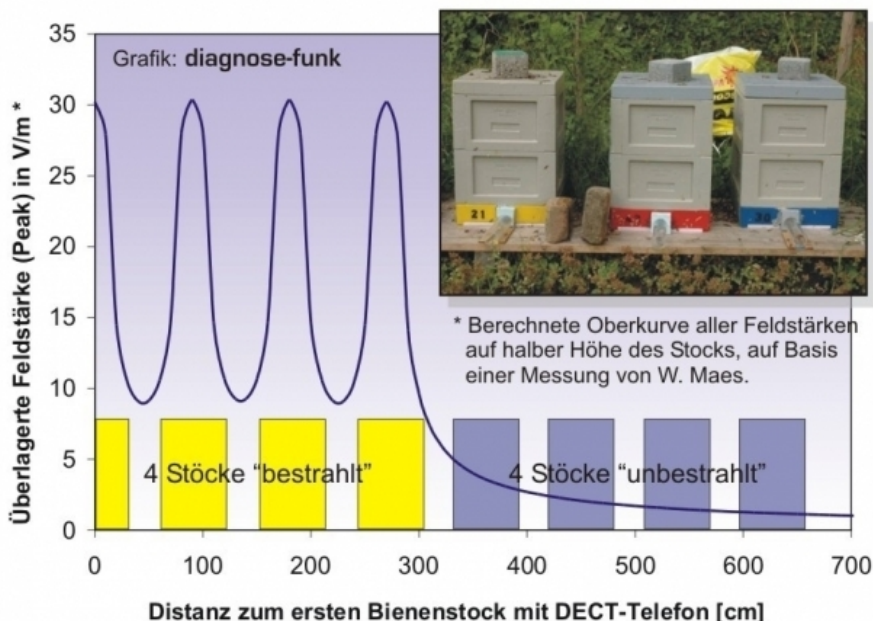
Grafik: diagnose-funk

35
30
25
20
15
10
5
0

Überlagerte Feldstärke (Peak) in V/m *

21
30

* Berechnete Oberkurve aller Feldstärken auf halber Höhe des Stocks, auf Basis einer Messung von W. Maes.

4 Stöcke "bestrahlt"
4 Stöcke "unbestrahlt"

0 100 200 300 400 500 600 700

Distanz zum ersten Bienenstock mit DECT-Telefon [cm]